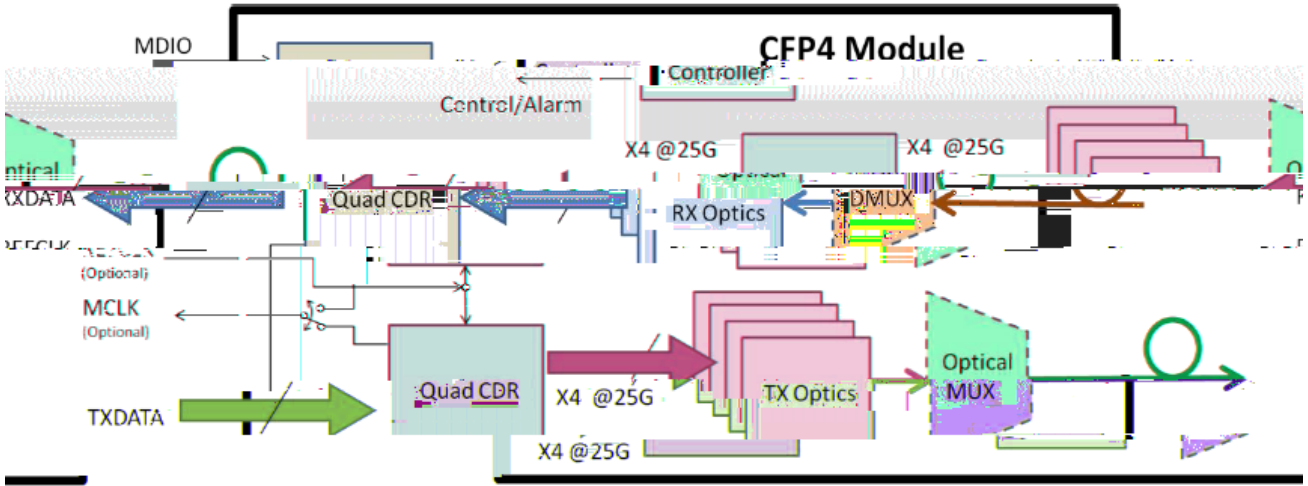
MDIO

CFP4 Module

Controller

Control/Alarm

X4 @25G

X4 @25G

Optical

RXDATA

Quad CDR

RX Optics

DMUX

REFCLK

(Optional)

MCLK

(Optional)

Quad CDR

X4 @25G

TX Optics

Optical
MUX

TXDATA

X4 @25G